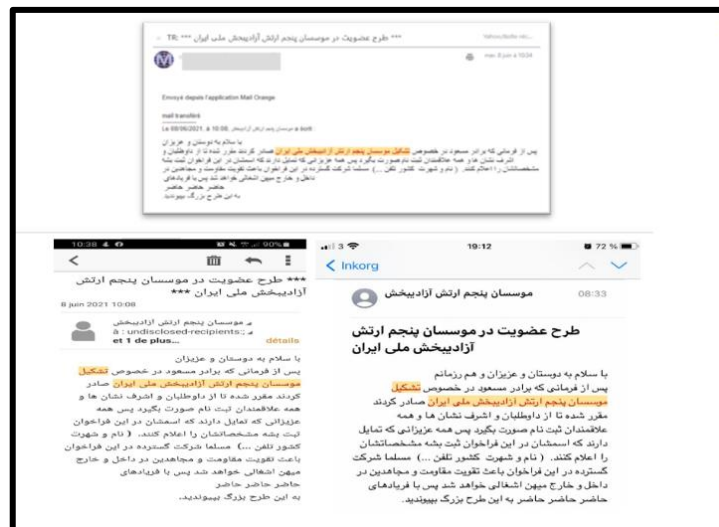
*** طرح عضویت در موسسان پنجم ارتش آزادیبخش ملی ایران *** - TR:

mar. 8 juin à 10:34

Envoyé depuis l'application Mail Orange

mail transféré

با سلام به دوستان و عزیزان
پس از فرمانی که برادر مسعود در خصوص تشکیل موسسان پنجم ارتش آزادیبخش ملی ایران صادر کردند مقرر شده تا از داوطلبان و اشرف نشان ها و همه علاقمندان ثبت نام صورت بگیرد پس همه عزیزانی که تمایل دارند که اسمشان در این فراخوان ثبت بشه مشخصاتشان را اعلام کنند. ( نام و شهرت کشور تلفن ...) مسلما شرکت گسترده در این فراخوان باعث تقویت مقاومت و مجاهدین در داخل و خارج میهن اشغالی خواهد شد پس با فریادهای حاضر حاضر حاضر
به این طرح بزرگ بپیوندید.

10:38 | 90%

*** طرح عضویت در موسسان پنجم ارتش آزادیبخش ملی ایران ***

8 juin 2021 10:08

موسسان پنجم ارتش آزادیبخش
à : undisclosed-recipients:;
et 1 de plus...
détails

با سلام به دوستان و عزیزان
پس از فرمانی که برادر مسعود در خصوص تشکیل موسسان پنجم ارتش آزادیبخش ملی ایران صادر کردند مقرر شده تا از داوطلبان و اشرف نشان ها و همه علاقمندان ثبت نام صورت بگیرد پس همه عزیزانی که تمایل دارند که اسمشان در این فراخوان ثبت بشه مشخصاتشان را اعلام کنند. ( نام و شهرت کشور تلفن ...) مسلما شرکت گسترده در این فراخوان باعث تقویت مقاومت و مجاهدین در داخل و خارج میهن اشغالی خواهد شد پس با فریادهای حاضر حاضر حاضر
به این طرح بزرگ بپیوندید.

3 | 19:12 | 72 %

< Inkorg

موسسان پنجم ارتش آزادیبخش
08:33

طرح عضویت در موسسان پنجم ارتش آزادیبخش ملی ایران

با سلام به دوستان و عزیزان و هم رزمانم
پس از فرمانی که برادر مسعود در خصوص تشکیل موسسان پنجم ارتش آزادیبخش ملی ایران صادر کردند مقرر شده تا از داوطلبان و اشرف نشان ها و همه علاقمندان ثبت نام صورت بگیرد پس همه عزیزانی که تمایل دارند که اسمشان در این فراخوان ثبت بشه مشخصاتشان را اعلام کنند. ( نام و شهرت کشور تلفن ...) مسلما شرکت گسترده در این فراخوان باعث تقویت مقاومت و مجاهدین در داخل و خارج میهن اشغالی خواهد شد پس با فریادهای حاضر حاضر حاضر به این طرح بزرگ بپیوندید.